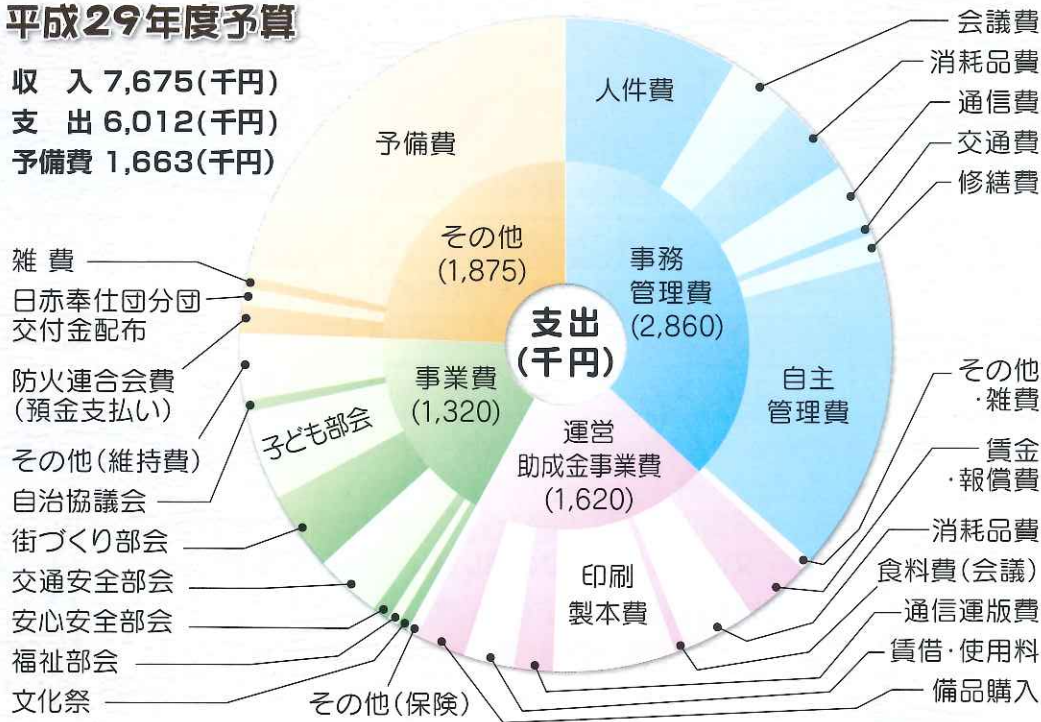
平成29年度予算

収　入 7,675(千円)
支　出 6,012(千円)
予備費 1,663(千円)

予備費

人件費

その他
(1,875)

事務
管理費
(2,860)

支出
(千円)

自主
管理費

事業費
(1,320)

子ども部会

運営
助成金事業費
(1,620)

印刷
製本費

会議費
消耗品費
通信費
交通費
修繕費

その他
·雑費
賃金
·報償費
消耗品費
食料費(会議)
通信運版費
賃借·使用料
備品購入

雑 費
日赤奉仕団分団
交付金配布
防火連合会費
(預金支払い)
その他(維持費)
自治協議会
街づくり部会
交通安全部会
安心安全部会
福祉部会
文化祭
その他(保険)